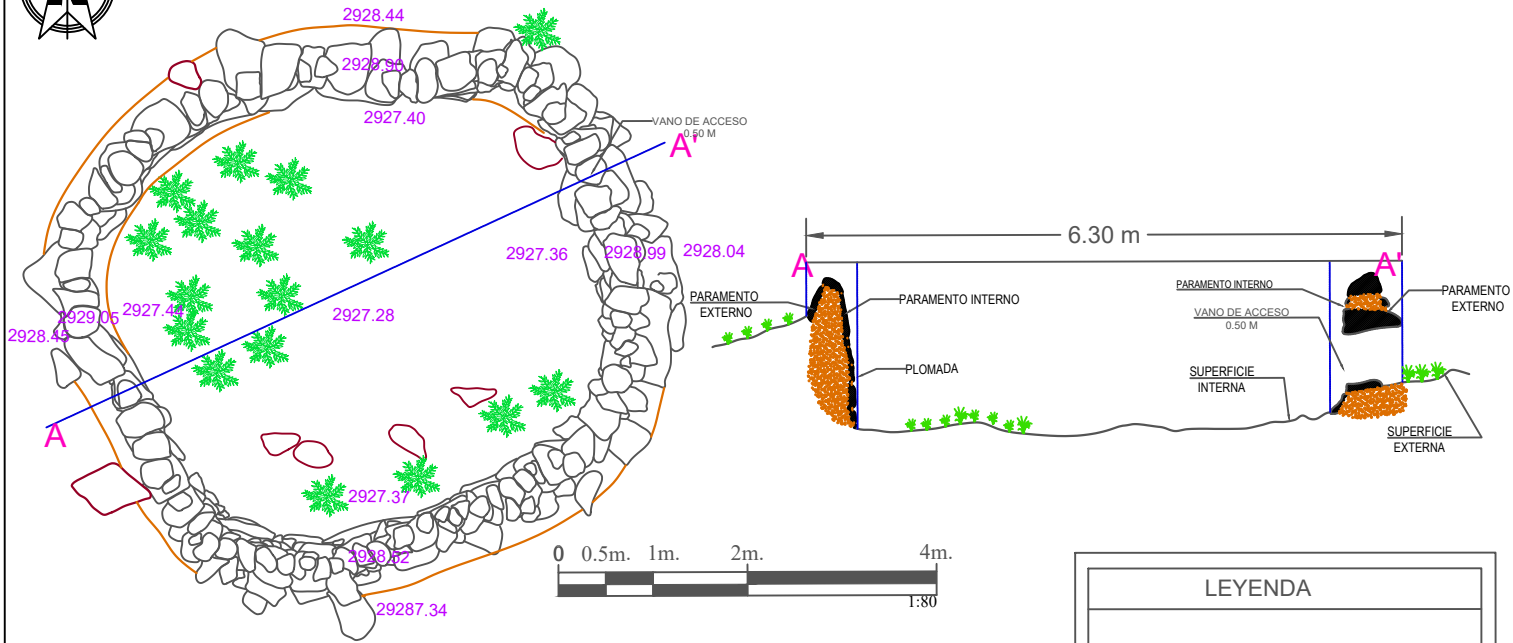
2928.44
2928.90
2927.40
VANO DE ACCESO
0.50 M
A'
2927.36
2928.99
2928.04
2927.44
2929.05
2928.45
2927.28
A
2927.37
2928.52
29287.34

6.30 m
A
A'
PARAMENTO EXTERNO
PARAMENTO INTERNO
PLOMADA
PARAMENTO INTERNO
VANO DE ACCESO
0.50 M
PARAMENTO EXTERNO
SUPERFICIE INTERNA
SUPERFICIE EXTERNA

0 0.5m. 1m. 2m. 4m.
1:80

LEYENDA